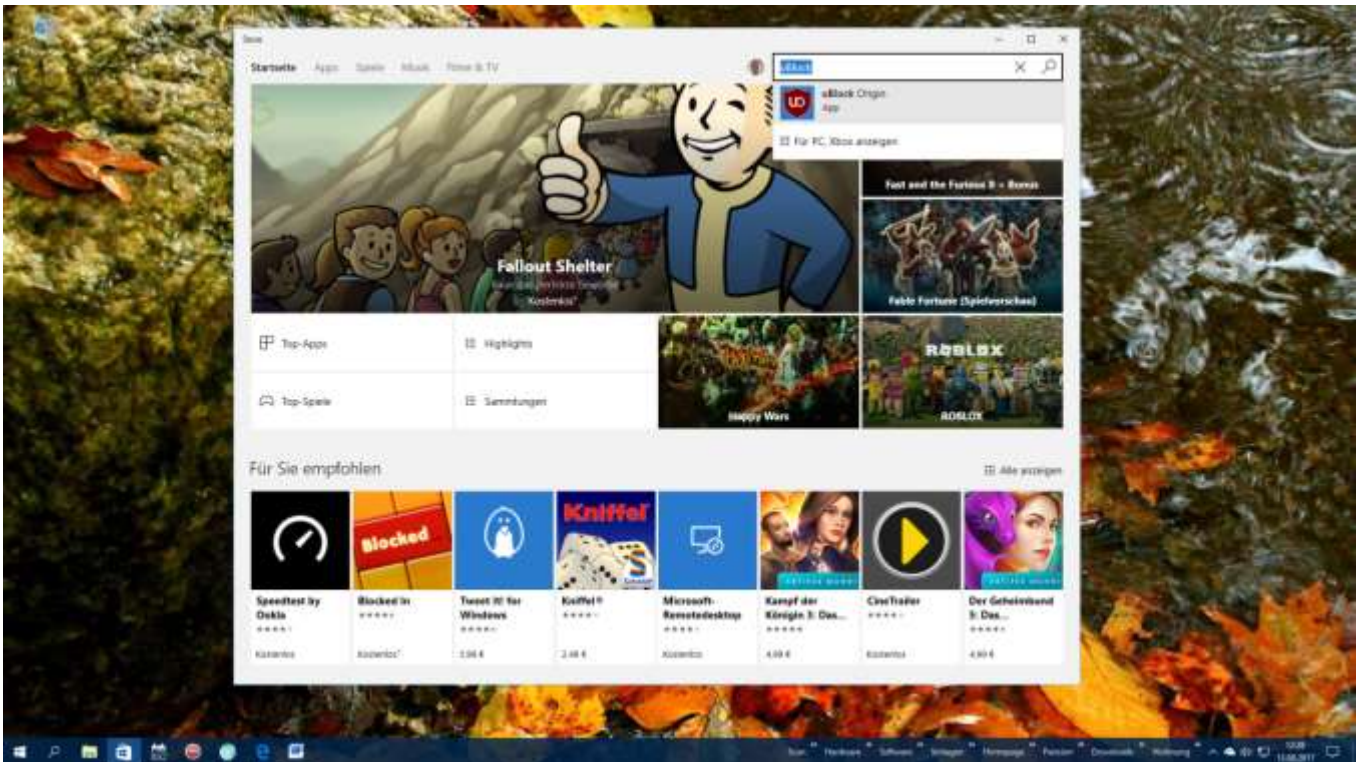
Store

Startseite Apps Spiele Musik Filme & TV

uBlock

uBlock Origin
App

Für PC, Xbox anzeigen

Fast and the Furious 8 + Bonus

Fallout Shelter
Kostenlos*

Fable Fortune (Spielvorschau)

Top-Apps

Highlights

Top-Spiele

Sammlungen

Happy Wars

ROBLOX

ROBLOX

Für Sie empfohlen

Alle anzeigen

Speedtest by Ookla
Kostenlos

Blocked
Blocked In
Kostenlos*

Tweet It! for Windows
3,99 €

Kniffel
Kniffel®
2,49 €

Microsoft-Remotedesktop
Kostenlos

Kampf der Königin 3: Das...
4,99 €

CineTrailer
Kostenlos

Der Geheimbund 5: Das...
4,99 €

Scan Hardware Software Anlagen Homepage Panzer Downloads Wohnung